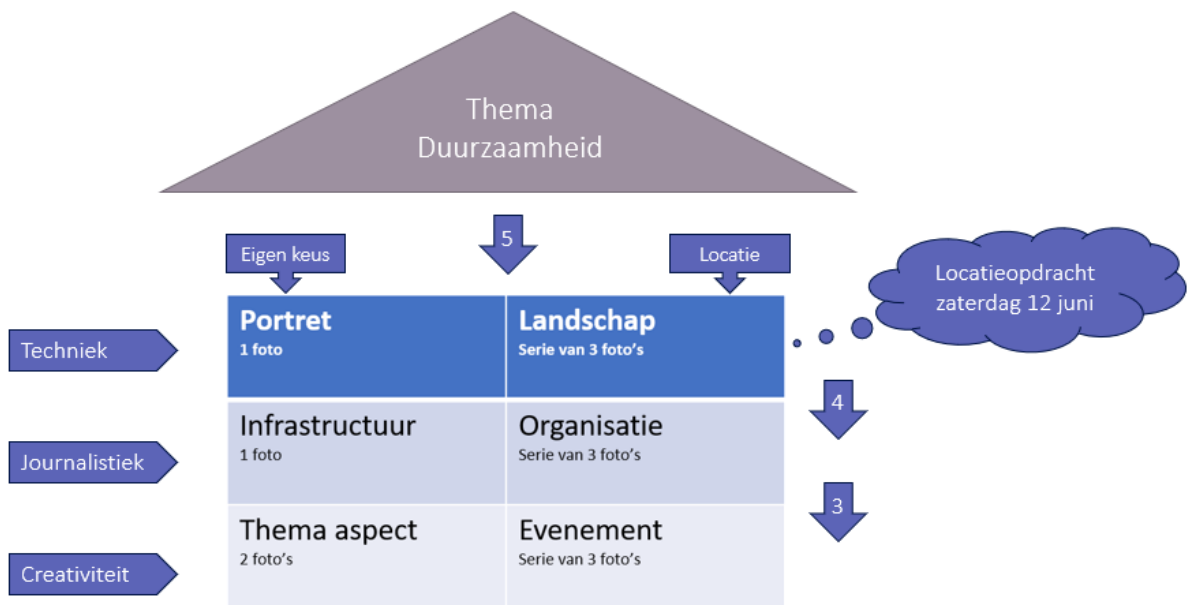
Thema
Duurzaamheid

Eigen keus

5

Locatie

Locatieopdracht zaterdag 12 juni

| Portret<br>1 foto | Landschap<br>Serie van 3 foto's |
|---|---|
| Infrastructuur<br>1 foto | Organisatie<br>Serie van 3 foto's |
| Thema aspect<br>2 foto's | Evenement<br>Serie van 3 foto's |

Techniek

Journalistiek

Creativiteit

4

3